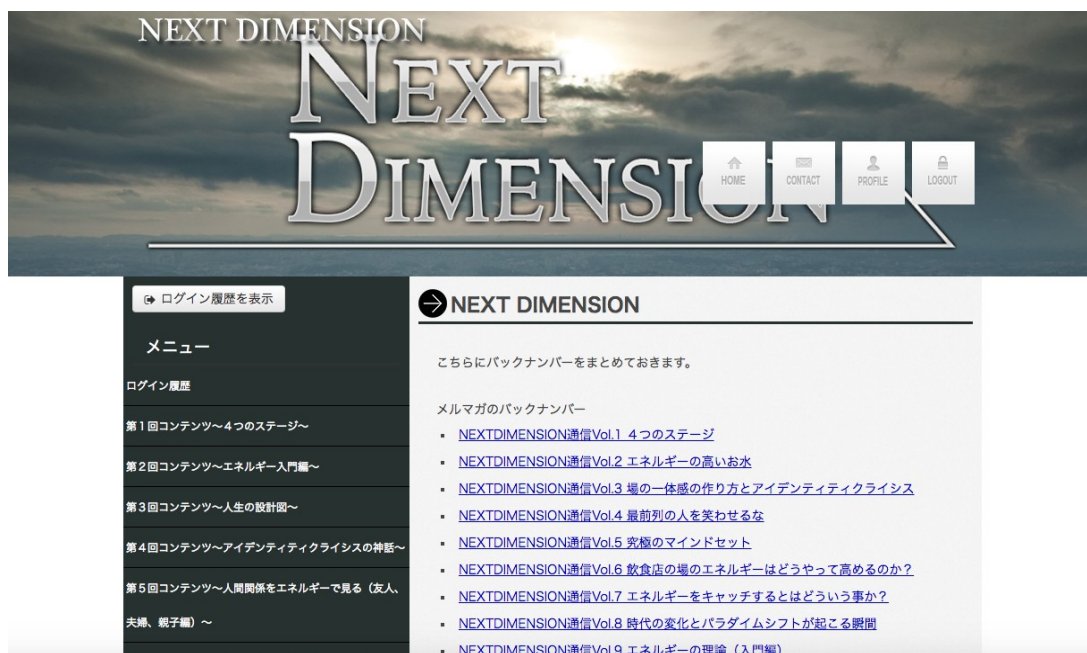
NEXT DIMENSION

NEXT DIMENSION

HOME CONTACT PROFILE LOGOUT

ログイン履歴を表示

メニュー

ログイン履歴

第１回コンテンツ〜４つのステージ〜

第２回コンテンツ〜エネルギー入門編〜

第３回コンテンツ〜人生の設計図〜

第４回コンテンツ〜アイデンティティクライシスの神話〜

第５回コンテンツ〜人間関係をエネルギーで見る（友人、夫婦、親子編）〜

NEXT DIMENSION

こちらにバックナンバーをまとめておきます。

メルマガのバックナンバー

- NEXTDIMENSION通信Vol.1 ４つのステージ
- NEXTDIMENSION通信Vol.2 エネルギーの高いお水
- NEXTDIMENSION通信Vol.3 場の一体感の作り方とアイデンティティクライシス
- NEXTDIMENSION通信Vol.4 最前列の人を笑わせるな
- NEXTDIMENSION通信Vol.5 究極のマインドセット
- NEXTDIMENSION通信Vol.6 飲食店の場のエネルギーはどうやって高めるのか？
- NEXTDIMENSION通信Vol.7 エネルギーをキャッチするとはどういう事か？
- NEXTDIMENSION通信Vol.8 時代の変化とパラダイムシフトが起こる瞬間
- NEXTDIMENSION通信Vol.9 エネルギーの理論（入門編）